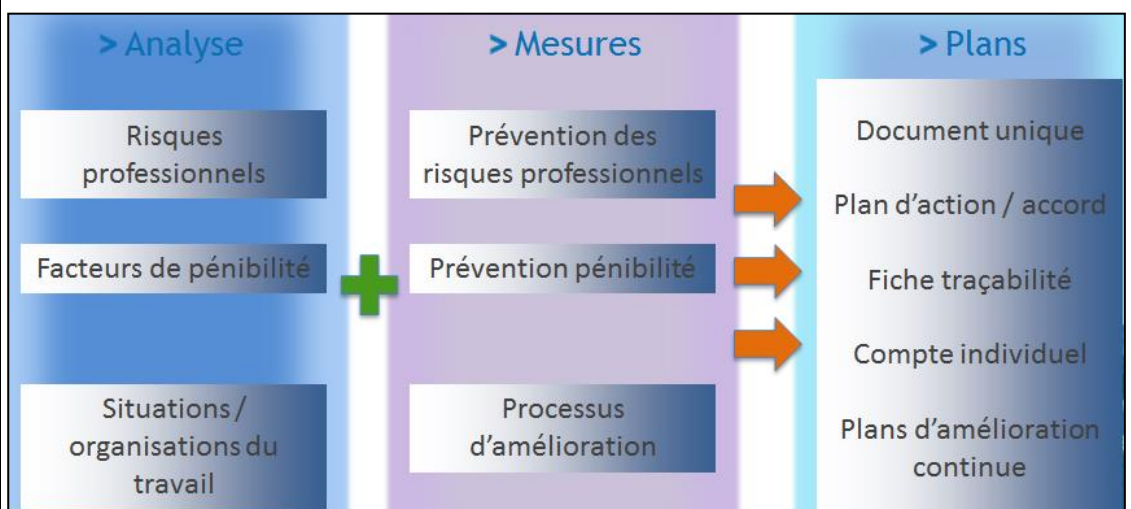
> Analyse

Risques professionnels

Facteurs de pénibilité

Situations / organisations du travail

> Mesures

Prévention des risques professionnels

Prévention pénibilité

Processus d'amélioration

> Plans

Document unique

Plan d'action / accord

Fiche traçabilité

Compte individuel

Plans d'amélioration continue